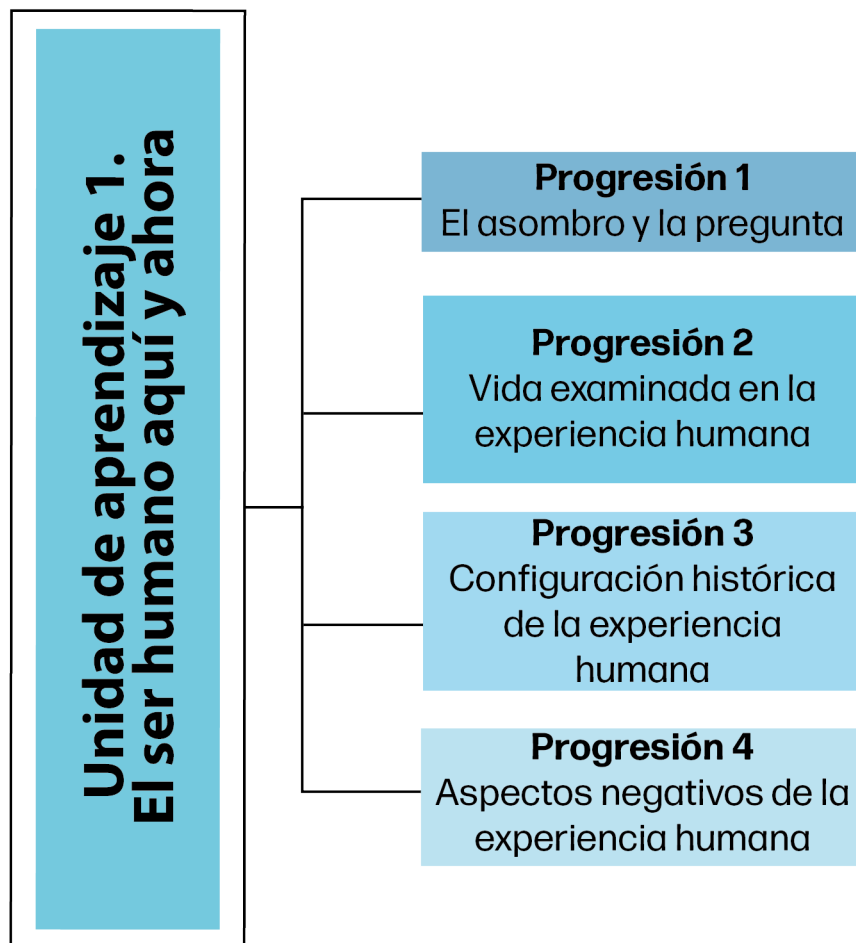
Unidad de aprendizaje 1.
El ser humano aquí y ahora

Progresión 1
El asombro y la pregunta

Progresión 2
Vida examinada en la experiencia humana

Progresión 3
Configuración histórica de la experiencia humana

Progresión 4
Aspectos negativos de la experiencia humana